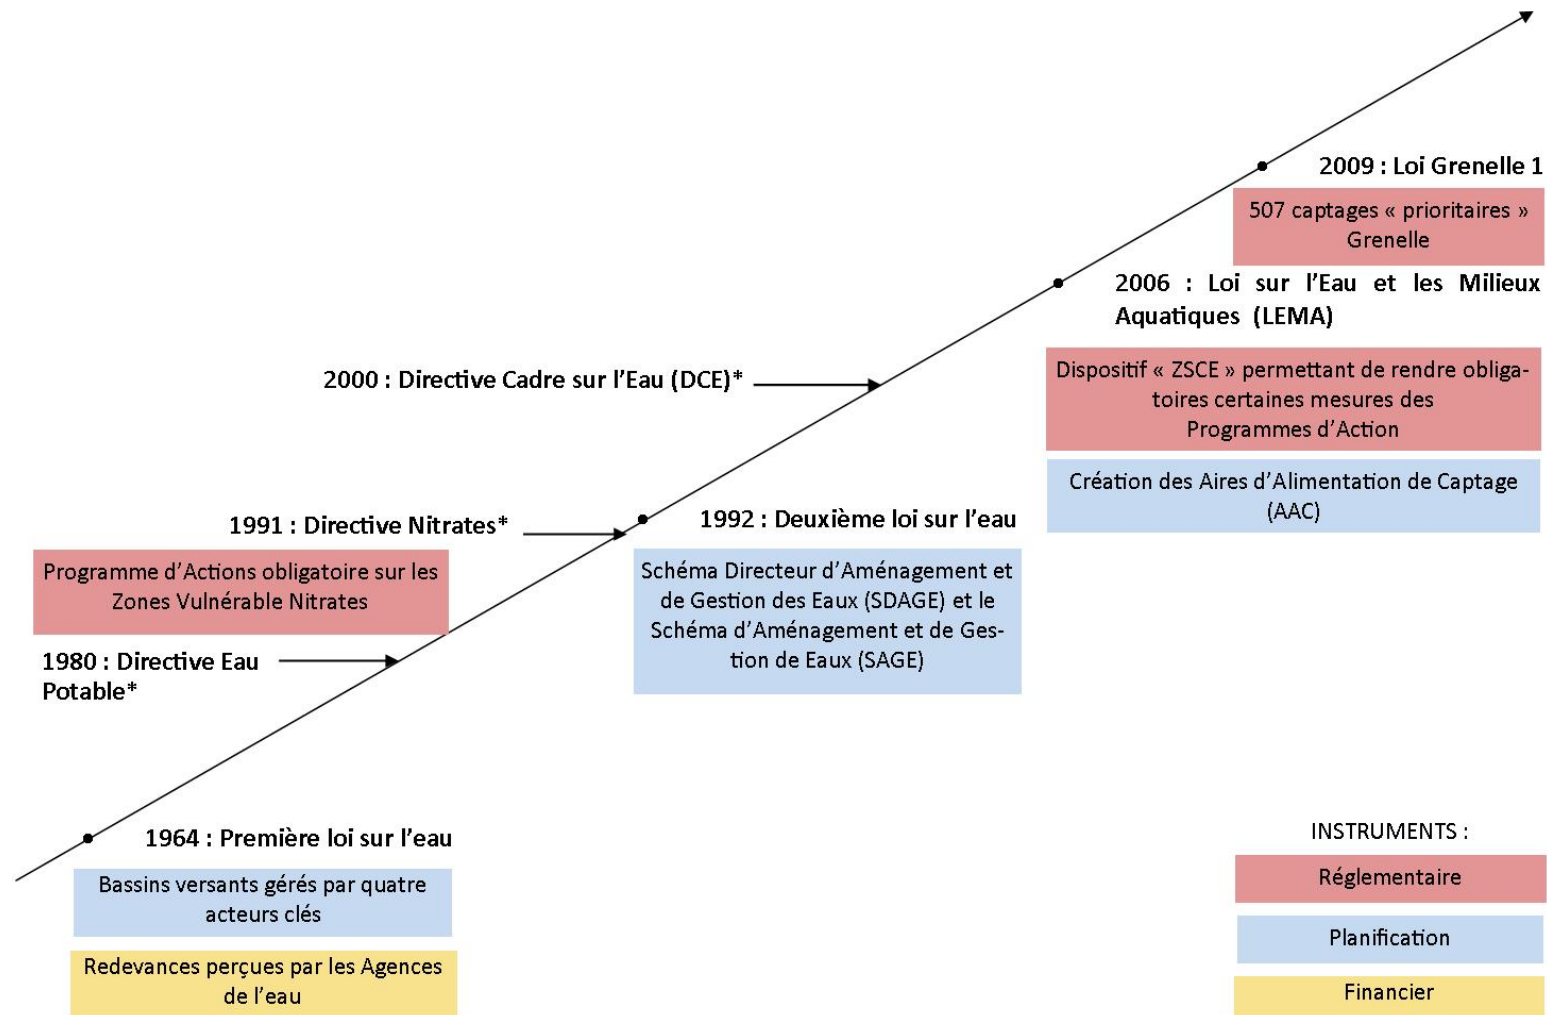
2009 : Loi Grenelle 1

507 captages « prioritaires » Grenelle

2006 : Loi sur l'Eau et les Milieux Aquatiques (LEMA)

Dispositif « ZSCE » permettant de rendre obligatoires certaines mesures des Programmes d'Action

Création des Aires d'Alimentation de Captage (AAC)

2000 : Directive Cadre sur l'Eau (DCE)*

1991 : Directive Nitrates*

Programme d'Actions obligatoire sur les Zones Vulnérable Nitrates

1992 : Deuxième loi sur l'eau

Schéma Directeur d'Aménagement et de Gestion des Eaux (SDAGE) et le Schéma d'Aménagement et de Gestion de Eaux (SAGE)

1980 : Directive Eau Potable*

1964 : Première loi sur l'eau

Bassins versants gérés par quatre acteurs clés

Redevances perçues par les Agences de l'eau

INSTRUMENTS :

Réglementaire

Planification

Financier